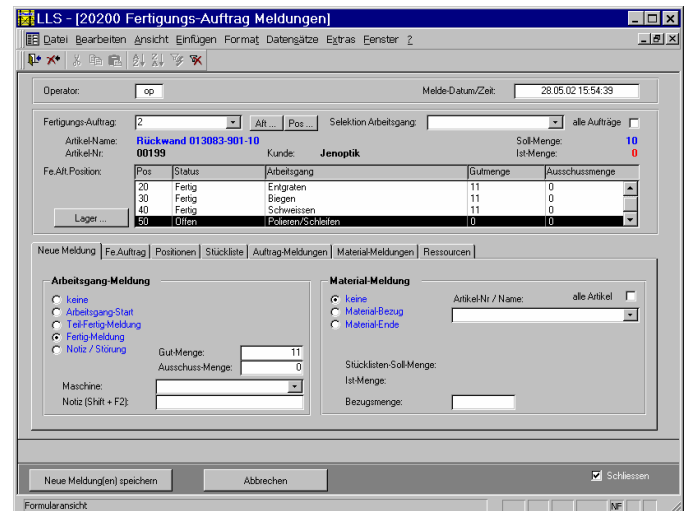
LLS - [20200 Fertigungs-Auftrag Meldungen]

Datei Bearbeiten Ansicht Einfügen Format Datensätze Extras Fenster ?

Operator: op

Melde-Datum/Zeit: 28.05.02 15:54:39

Fertigungs-Auftrag: 2 Aft ... Pos ... Selektion Arbeitsgang: alle Aufträge

Artikel-Name: Rückwand 013083-901-10
Artikel-Nr: 00199 Kunde: Jenoptik
Soll-Menge: 10
Ist-Menge: 0

Fe.Aft.Position:

| Pos | Status | Arbeitsgang | Gutmenge | Ausschussmenge |
|---|---|---|---|---|
| 20 | Fertig | Entgraten | 11 | 0 |
| 30 | Fertig | Biegen | 11 | 0 |
| 40 | Fertig | Schweissen | 11 | 0 |
| 50 | Offen | Polieren/Schleifen | 0 | 0 |

Lager ...

Neue Meldung | Fe.Auftrag | Positionen | Stückliste | Auftrag-Meldungen | Material-Meldungen | Ressourcen

Arbeitsgang-Meldung
keine
Arbeitsgang-Start
Teil-Fertig-Meldung
Fertig-Meldung
Notiz / Störung
Gut-Menge: 11
Ausschuss-Menge: 0
Maschine:
Notiz (Shift + F2):

Material-Meldung
keine
Material-Bezug
Material-Ende
Artikel-Nr / Name:
alle Artikel
Stücklisten-Soll-Menge:
Ist-Menge:
Bezugsmenge:

Neue Meldung(en) speichern
Abbrechen
Schliessen

Formularansicht
NF